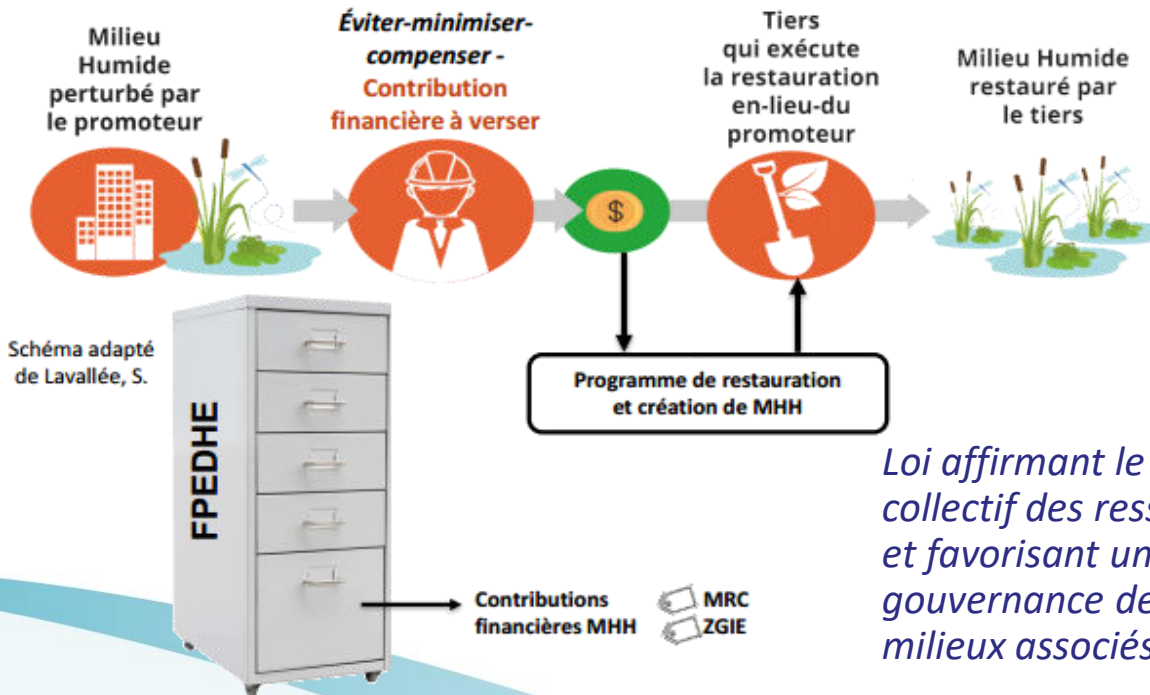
Milieu Humide perturbé par le promoteur

Éviter-minimiser-compenser - Contribution financière à verser

$

Tiers qui exécute la restauration en-lieu-du promoteur

Milieu Humide restauré par le tiers

Schéma adapté de Lavallée, S.

FPEDHE

Programme de restauration et création de MHH

Contributions financières MHH

MRC

ZGIE

Loi affirmant le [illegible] collectif des ress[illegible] et favorisant un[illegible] gouvernance de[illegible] milieux associés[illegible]